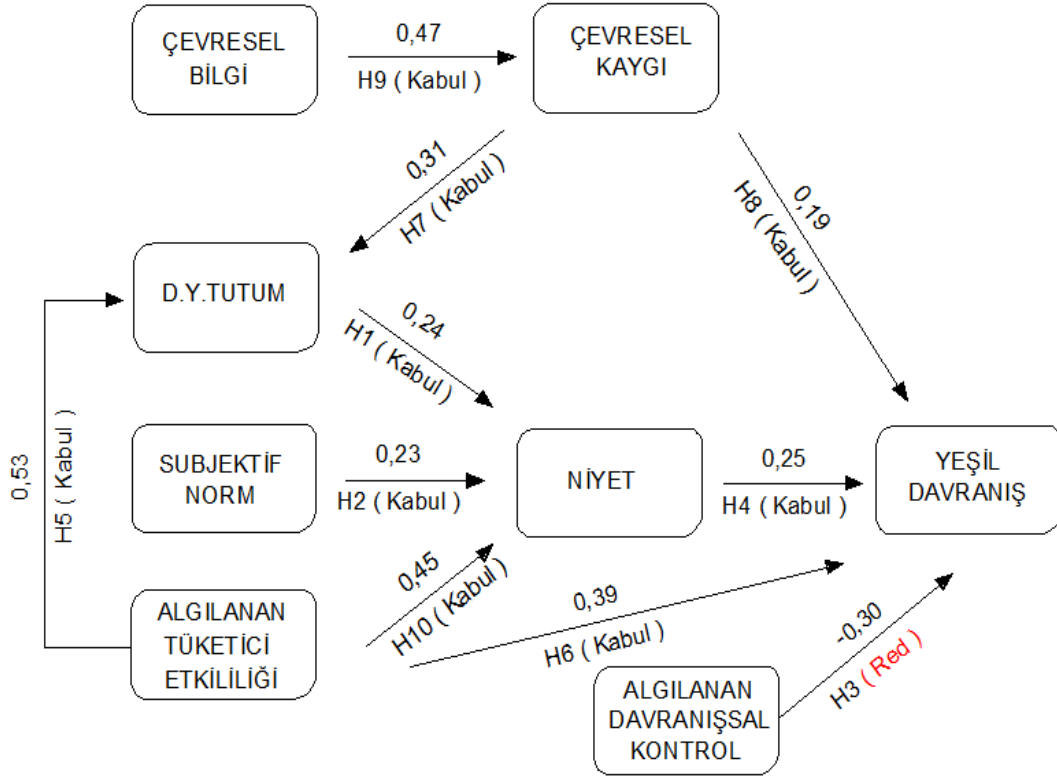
ÇEVRESEL BİLGİ

0,47

H9 ( Kabul )

ÇEVRESEL KAYGI

0,31

H7 ( Kabul )

0,19

H8 ( Kabul )

D.Y.TUTUM

0,24

H1 ( Kabul )

0,53

H5 ( Kabul )

SUBJEKTİF NORM

0,23

H2 ( Kabul )

NİYET

0,25

H4 ( Kabul )

YEŞİL DAVRANIŞ

0,45

H10 ( Kabul )

0,39

H6 ( Kabul )

-0,30

H3 ( Red )

ALGILANAN TÜKETİCİ ETKİLİLİĞİ

ALGILANAN DAVRANIŞSAL KONTROL